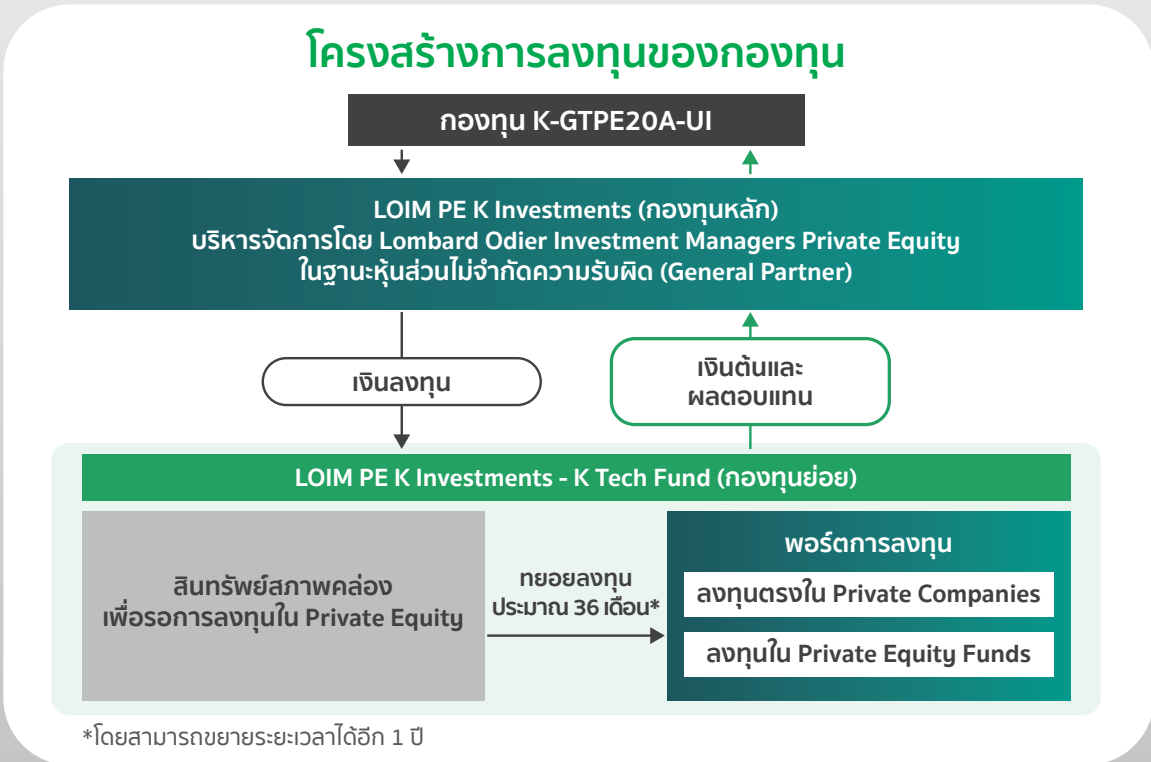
โครงสร้างการลงทุนของกองทุน

กองทุน K-GTPE20A-UI

LOIM PE K Investments (กองทุนหลัก)
บริหารจัดการโดย Lombard Odier Investment Managers Private Equity
ในฐานะหุ้นส่วนไม่จำกัดความรับผิด (General Partner)

เงินลงทุน

เงินต้นและ
ผลตอบแทน

LOIM PE K Investments - K Tech Fund (กองทุนย่อย)

สินทรัพย์สภาพคล่อง
เพื่อรอการลงทุนใน Private Equity

ทยอยลงทุน
ประมาณ 36 เดือน*

พอร์ตการลงทุน

ลงทุนตรงใน Private Companies

ลงทุนใน Private Equity Funds

*โดยสามารถขยายระยะเวลาได้อีก 1 ปี